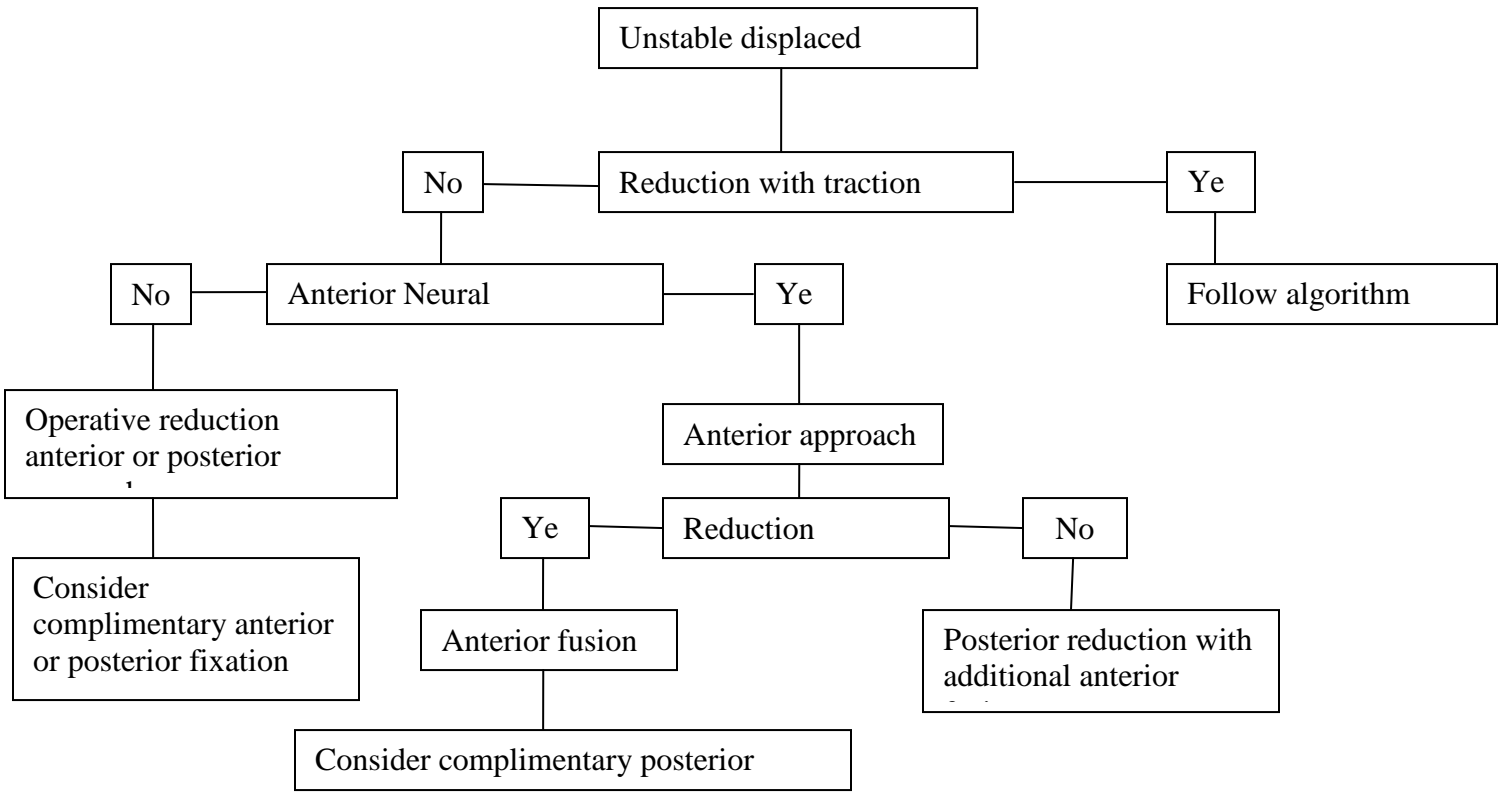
Unstable displaced

No

Reduction with traction

Ye

No

Anterior Neural

Ye

Follow algorithm

Operative reduction anterior or posterior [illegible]

Anterior approach

Ye

Reduction

No

Consider complimentary anterior or posterior fixation

Anterior fusion

Posterior reduction with additional anterior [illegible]

Consider complimentary posterior